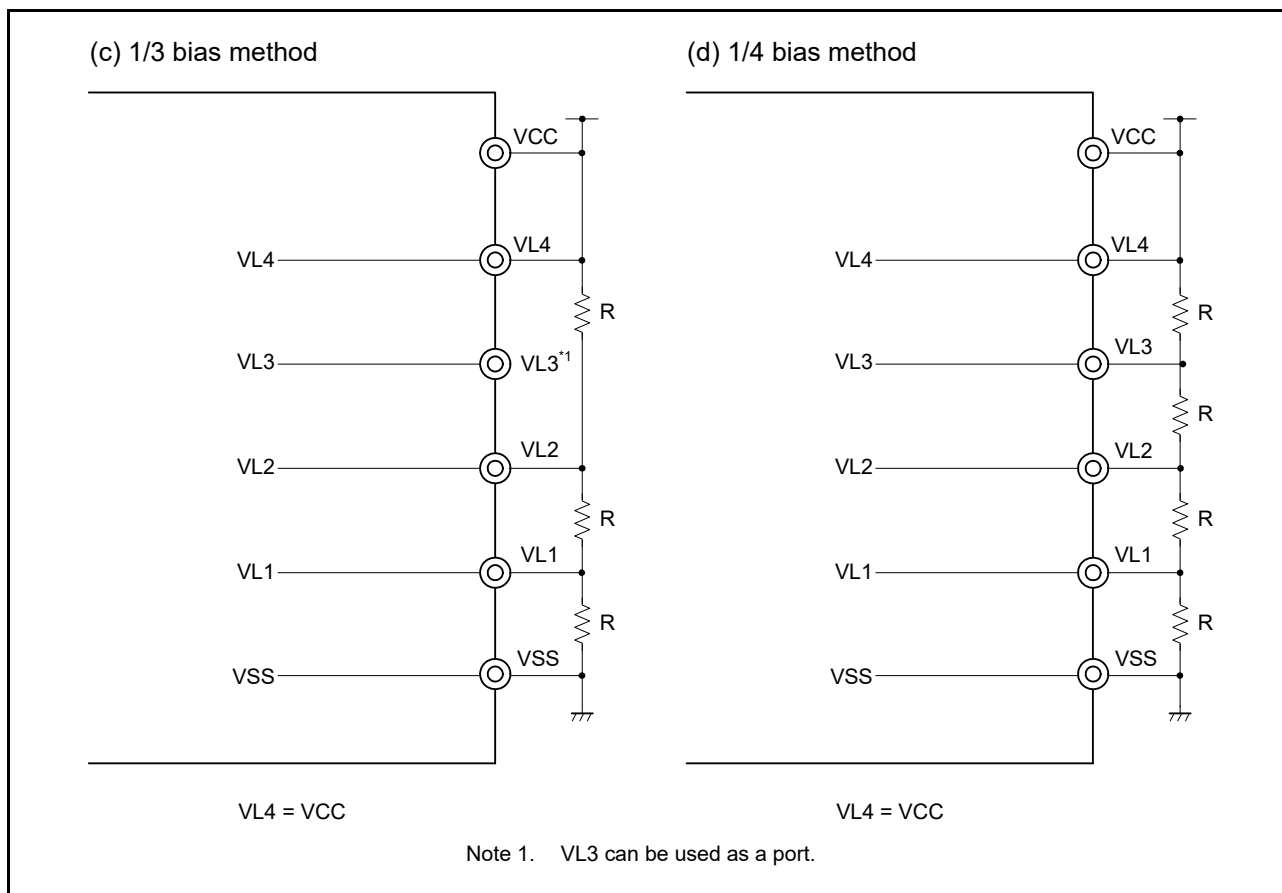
(c) 1/3 bias method

VCC

VL4

VL4

R

VL3

VL3$^{*1}$

VL2

VL2

R

VL1

VL1

R

VSS

VSS

VL4 = VCC

(d) 1/4 bias method

VCC

VL4

VL4

R

VL3

VL3

R

VL2

VL2

R

VL1

VL1

R

VSS

VSS

VL4 = VCC

Note 1. VL3 can be used as a port.